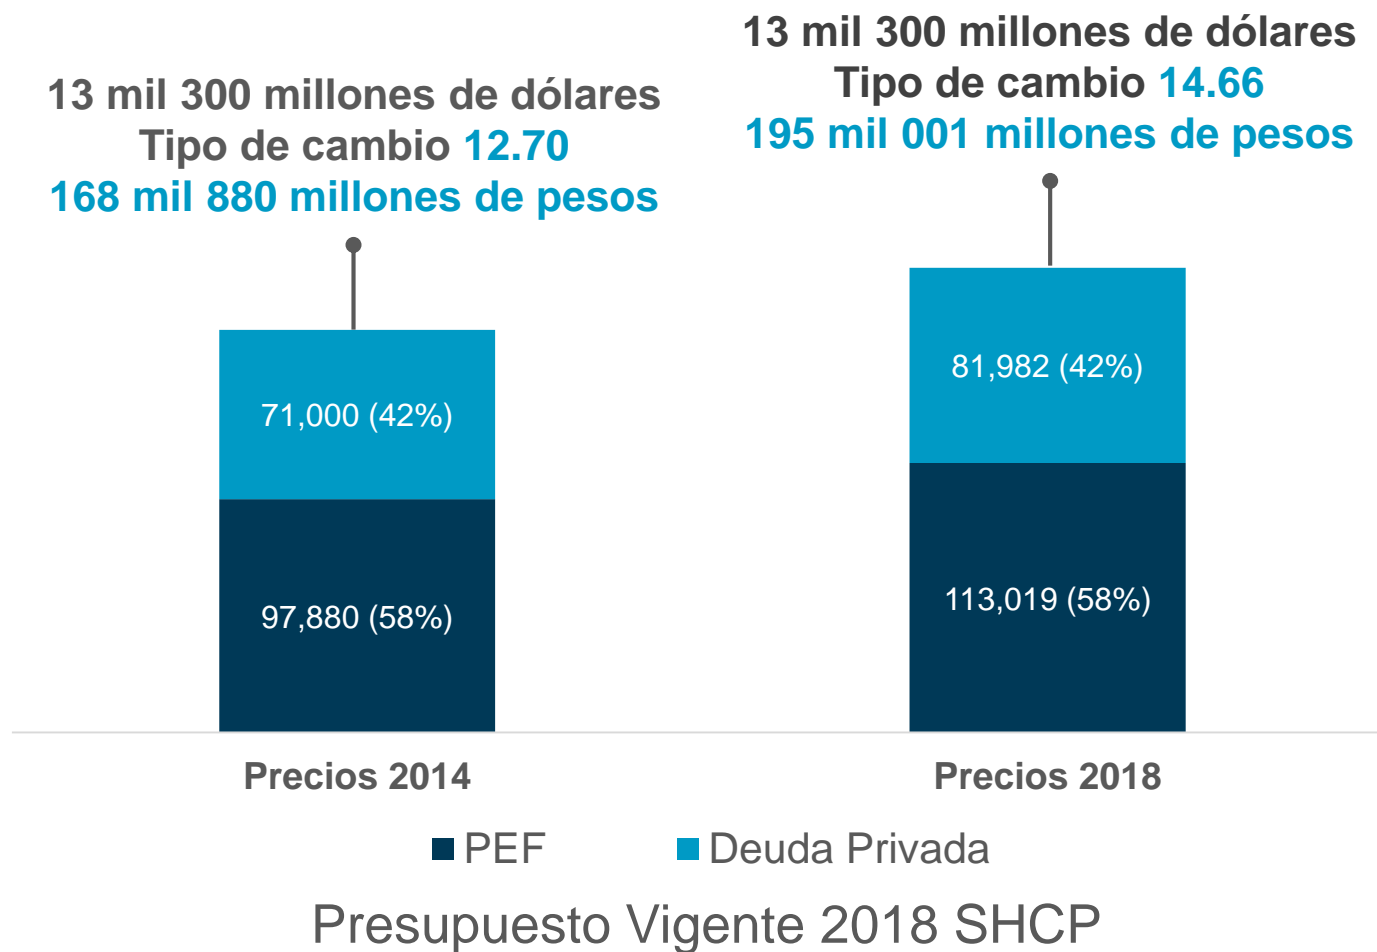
13 mil 300 millones de dólares
Tipo de cambio 12.70
168 mil 880 millones de pesos

13 mil 300 millones de dólares
Tipo de cambio 14.66
195 mil 001 millones de pesos

71,000 (42%)

97,880 (58%)

81,982 (42%)

113,019 (58%)

Precios 2014

Precios 2018

PEF Deuda Privada

Presupuesto Vigente 2018 SHCP